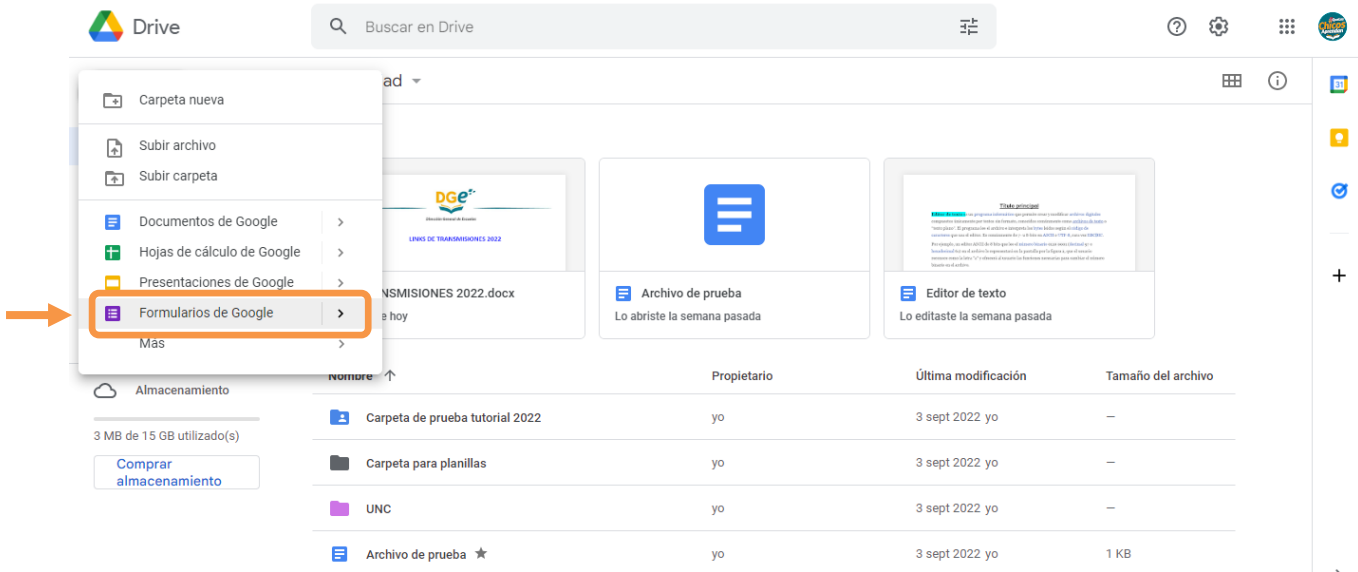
Drive

Buscar en Drive

Carpeta nueva

Subir archivo

Subir carpeta

Documentos de Google

Hojas de cálculo de Google

Presentaciones de Google

Formularios de Google

Más

ad

DGE

LINKS DE TRANSMISIONES 2022

TRANSMISIONES 2022.docx

e hoy

Archivo de prueba

Lo abriste la semana pasada

Título principal

Editor de texto

Lo editaste la semana pasada

Almacenamiento

3 MB de 15 GB utilizado(s)

Comprar almacenamiento

| Nombre ↑ | Propietario | Última modificación | Tamaño del archivo |
|---|---|---|---|
| Carpeta de prueba tutorial 2022 | yo | 3 sept 2022 yo | — |
| Carpeta para planillas | yo | 3 sept 2022 yo | — |
| UNC | yo | 3 sept 2022 yo | — |
| Archivo de prueba | yo | 3 sept 2022 yo | 1 KB |

+